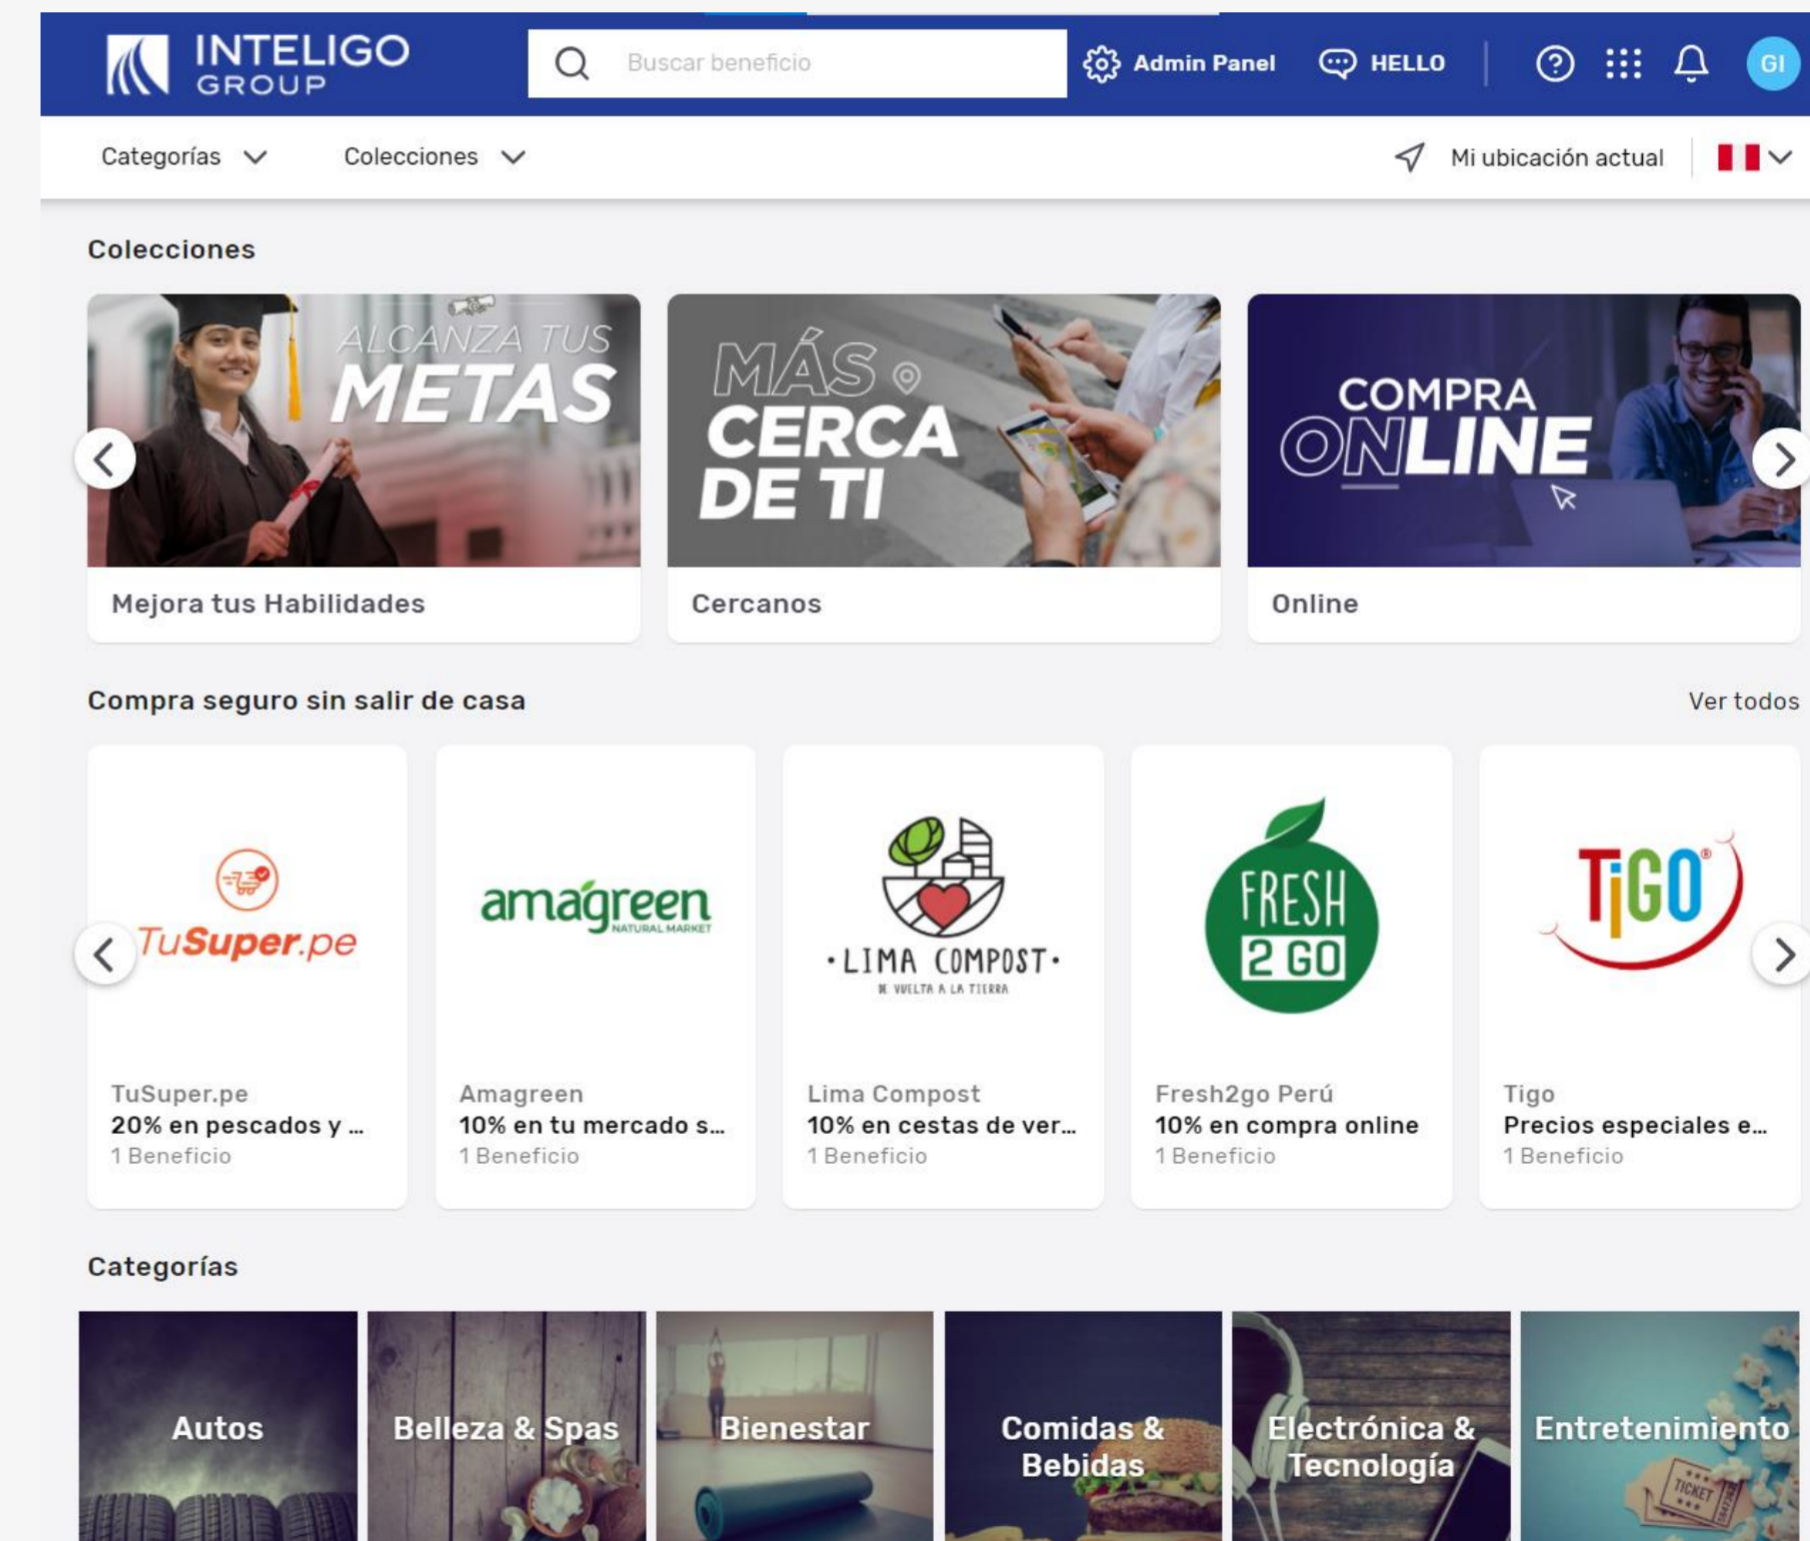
INTELIGO GROUP

Buscar beneficio

Admin Panel

HELLO

GI

Categorías

Colecciones

Mi ubicación actual

Colecciones

ALCANZA TUS METAS

Mejora tus Habilidades

MÁS CERCA DE TI

Cercanos

COMPRA ONLINE

Online

Compra seguro sin salir de casa

Ver todos

TuSuper.pe

TuSuper.pe
20% en pescados y ...
1 Beneficio

amagreen NATURAL MARKET

Amagreen
10% en tu mercado s...
1 Beneficio

·LIMA COMPOST·
DE VUELTA A LA TIERRA

Lima Compost
10% en cestas de ver...
1 Beneficio

FRESH 2 GO

Fresh2go Perú
10% en compra online
1 Beneficio

TiGO

Tigo
Precios especiales e...
1 Beneficio

Categorías

Autos

Belleza & Spas

Bienestar

Comidas & Bebidas

Electrónica & Tecnología

Entretenimiento

TICKET